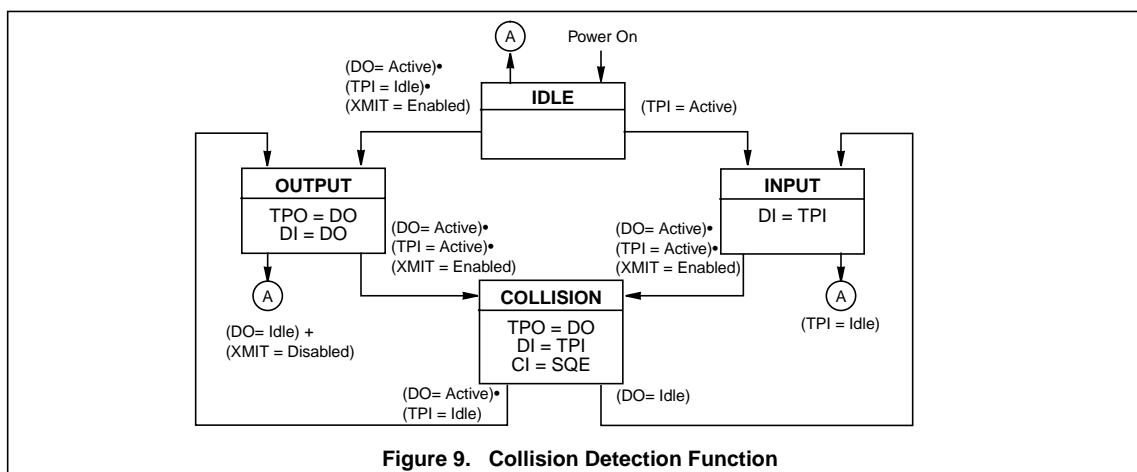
A

Power On

(DO= Active)•
(TPI = Idle)•
(XMIT = Enabled)

IDLE

(TPI = Active)

OUTPUT

TPO = DO
DI = DO

INPUT

DI = TPI

(DO= Active)•
(TPI = Active)•
(XMIT = Enabled)

(DO= Active)•
(TPI = Active)•
(XMIT = Enabled)

A

COLLISION

TPO = DO
DI = TPI
CI = SQE

A

(DO= Idle) +
(XMIT = Disabled)

(TPI = Idle)

(DO= Active)•
(TPI = Idle)

(DO= Idle)

Figure 9. Collision Detection Function